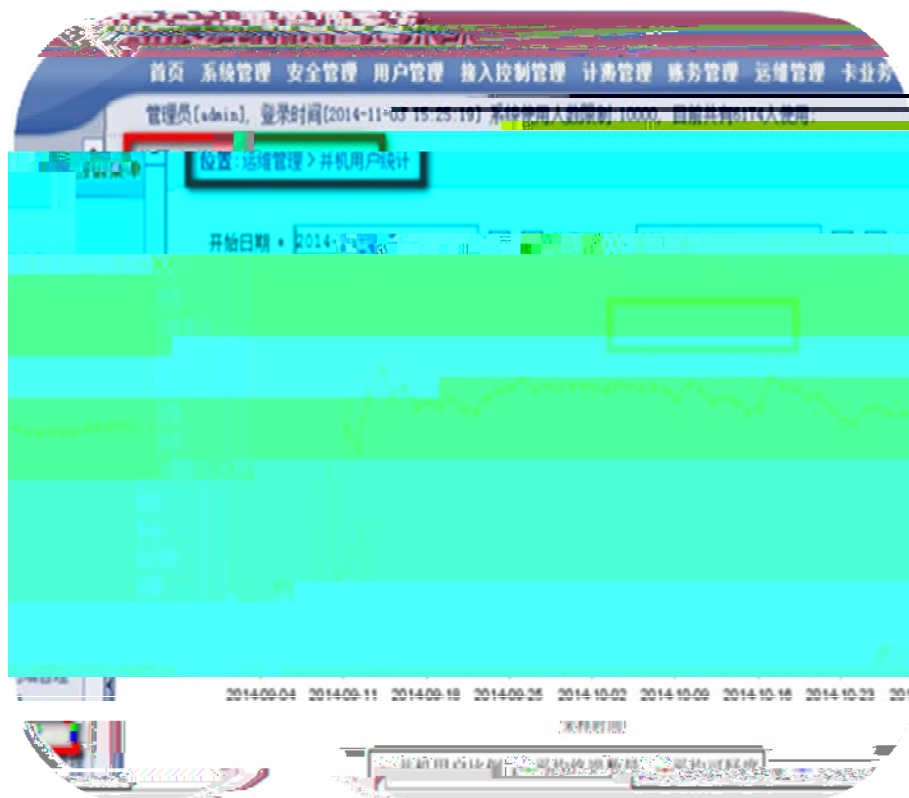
首页 系统管理 安全管理 用户管理 接入控制管理 计费管理 账务管理 运维管理 卡业务

管理员[admin], 登录时间[2014-11-03 15:25:19] 系统使用人数限制:10000, 目前共有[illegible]人使用.

位置:运维管理 > 并机用户统计

开始日期: 2014-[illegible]

2014-09-04 2014-09-11 2014-09-18 2014-09-25 2014-10-02 2014-10-09 2014-10-16 2014-10-23

采样时间

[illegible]